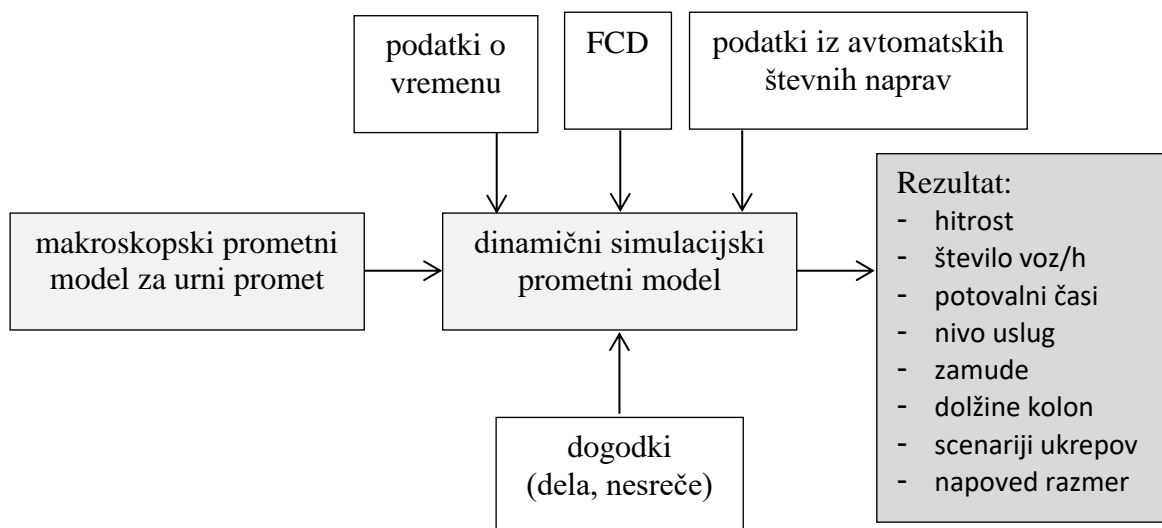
podatki o vremenu

FCD

podatki iz avtomatskih števnih naprav

makroskopski prometni model za urni promet

dinamični simulacijski prometni model

Rezultat:
- hitrost
- število voz/h
- potovalni časi
- nivo uslug
- zamude
- dolžine kolon
- scenariji ukrepov
- napoved razmer

dogodki (dela, nesreče)